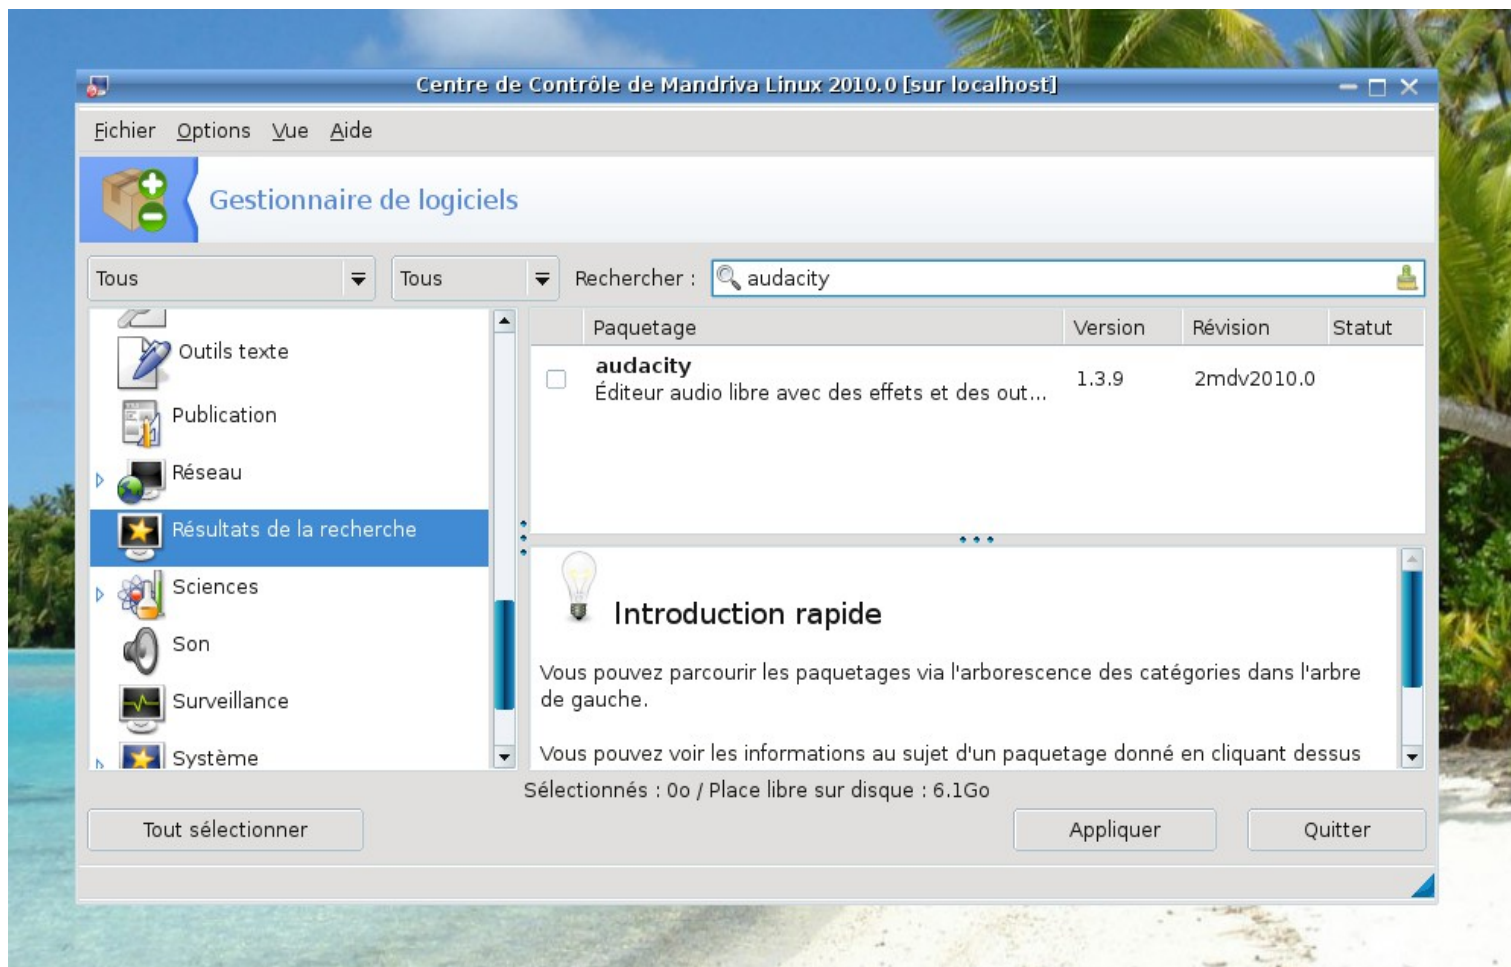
Centre de Contrôle de Mandriva Linux 2010.0 [sur localhost]

Fichier Options Vue Aide

Gestionnaire de logiciels

Tous
Tous
Rechercher : audacity

Outils texte
Publication
Réseau
Résultats de la recherche
Sciences
Son
Surveillance
Système

| | Paquetage | Version | Révision | Statut |
|---|---|---|---|---|
| | **audacity** Éditeur audio libre avec des effets et des out... | 1.3.9 | 2mdv2010.0 | |

Introduction rapide

Vous pouvez parcourir les paquetages via l'arborescence des catégories dans l'arbre de gauche.

Vous pouvez voir les informations au sujet d'un paquetage donné en cliquant dessus

Sélectionnés : 0o / Place libre sur disque : 6.1Go

Tout sélectionner
Appliquer
Quitter